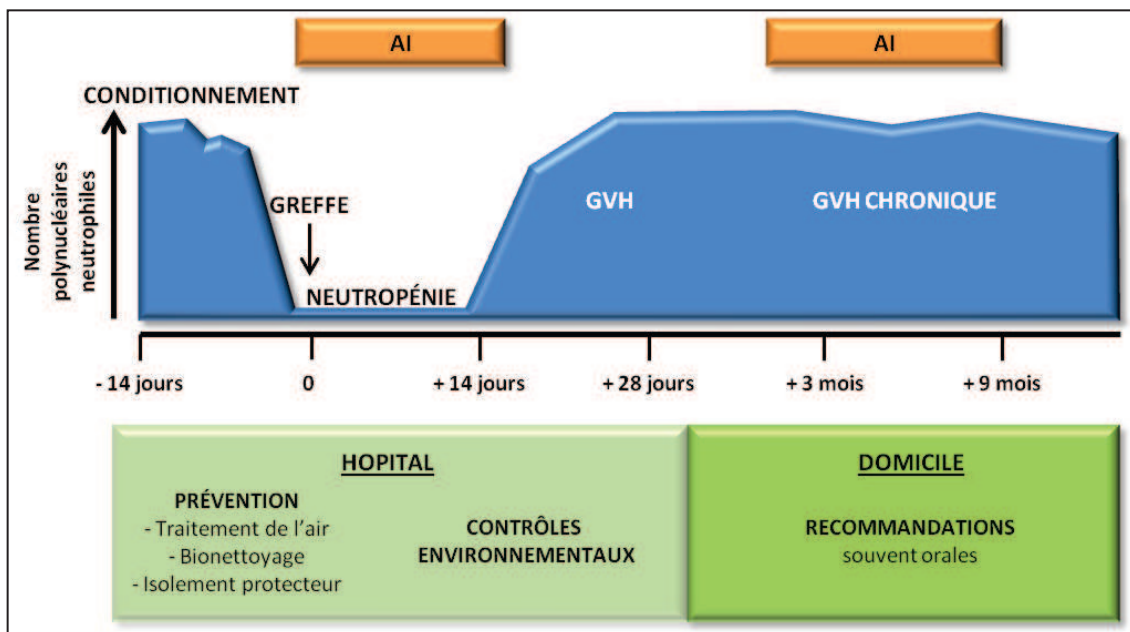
AI

AI

CONDITIONNEMENT

Nombre polynucléaires neutrophiles

GREFFE

NEUTROPÉNIE

GVH

GVH CHRONIQUE

- 14 jours

0

+ 14 jours

+ 28 jours

+ 3 mois

+ 9 mois

HOPITAL

PRÉVENTION
- Traitement de l'air
- Bionettoyage
- Isolement protecteur

CONTRÔLES ENVIRONNEMENTAUX

DOMICILE

RECOMMANDATIONS
souvent orales